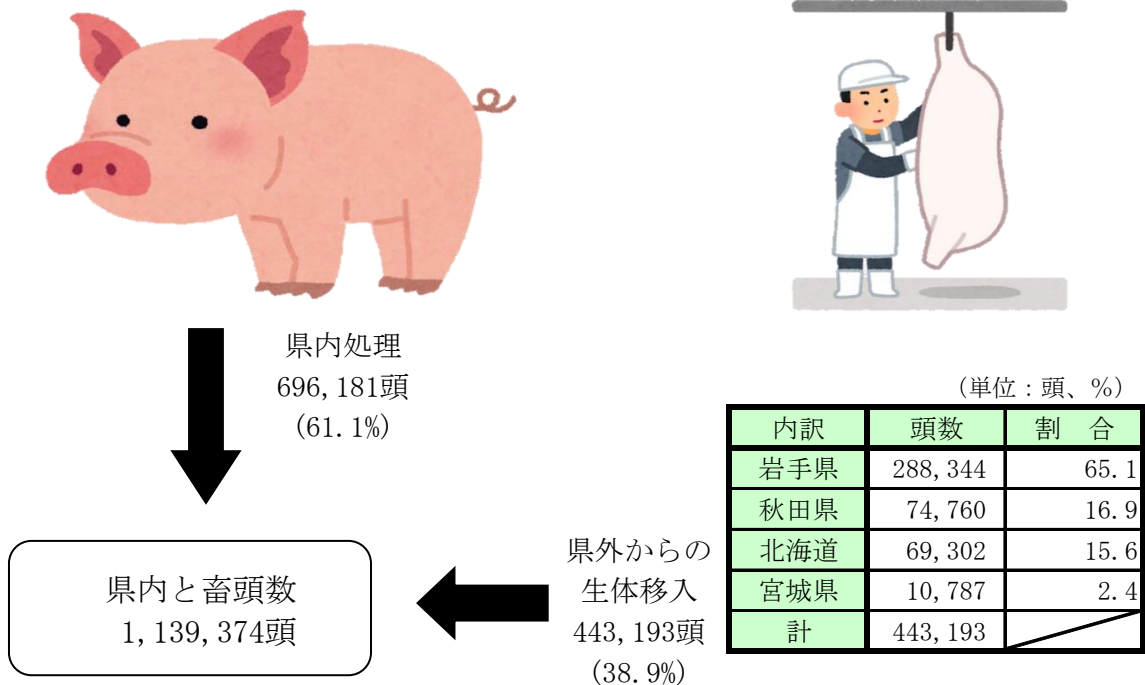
県内処理
696,181頭
(61.1%)

県内と畜頭数
1,139,374頭

県外からの
生体移入
443,193頭
(38.9%)

(単位:頭、%)

| 内訳 | 頭数 | 割　合 |
|---|---|---|
| 岩手県 | 288,344 | 65.1 |
| 秋田県 | 74,760 | 16.9 |
| 北海道 | 69,302 | 15.6 |
| 宮城県 | 10,787 | 2.4 |
| 計 | 443,193 | |